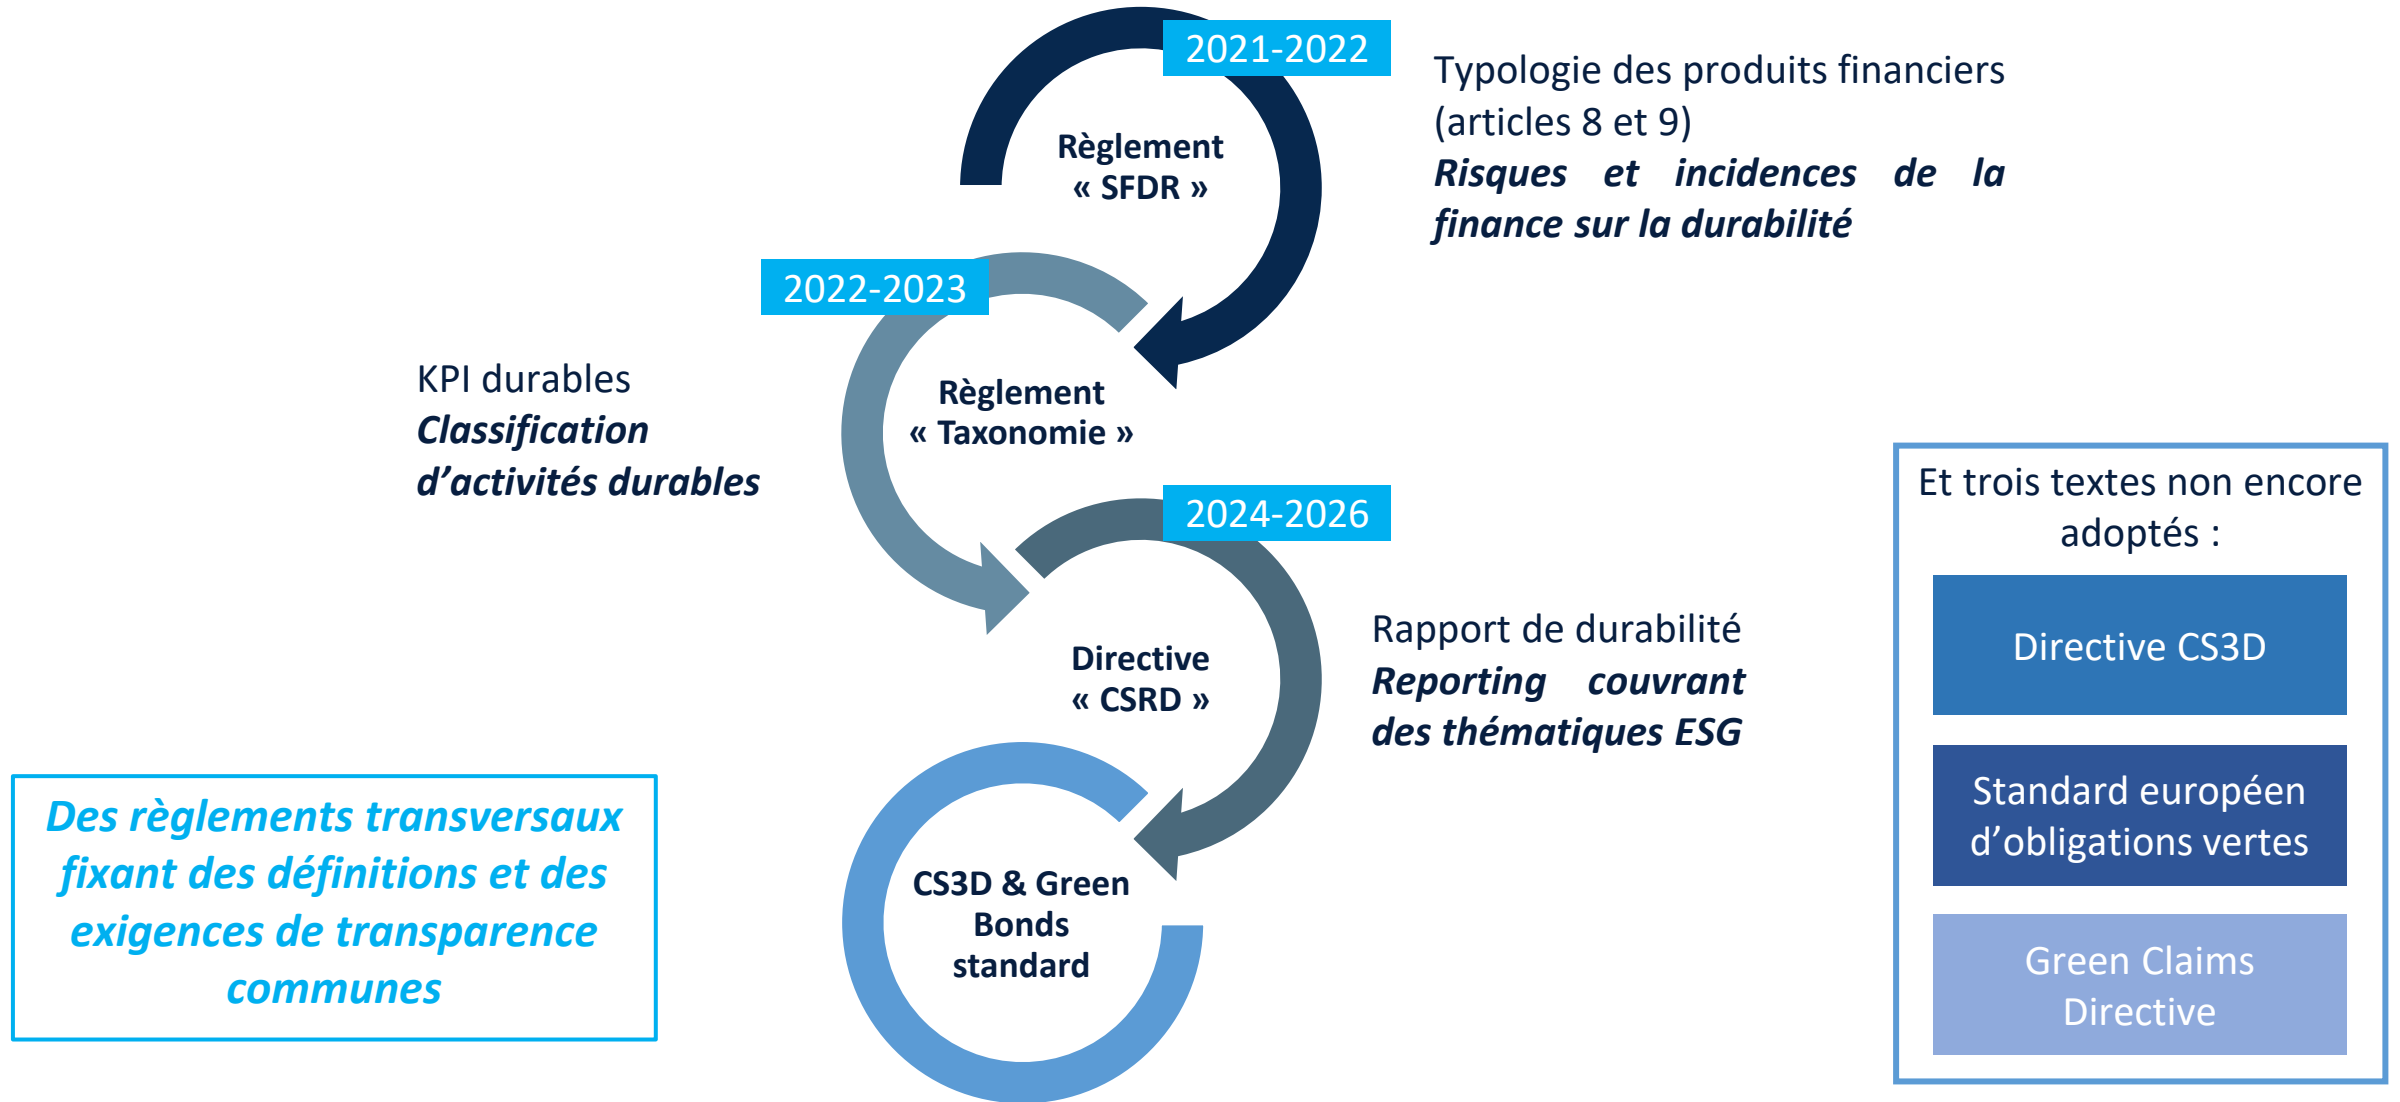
2021-2022

Règlement « SFDR »

Typologie des produits financiers (articles 8 et 9)
*Risques et incidences de la finance sur la durabilité*

2022-2023

Règlement « Taxonomie »

KPI durables
*Classification d'activités durables*

2024-2026

Directive « CSRD »

Rapport de durabilité
*Reporting couvrant des thématiques ESG*

CS3D & Green Bonds standard

*Des règlements transversaux fixant des définitions et des exigences de transparence communes*

Et trois textes non encore adoptés :

Directive CS3D

Standard européen d'obligations vertes

Green Claims Directive